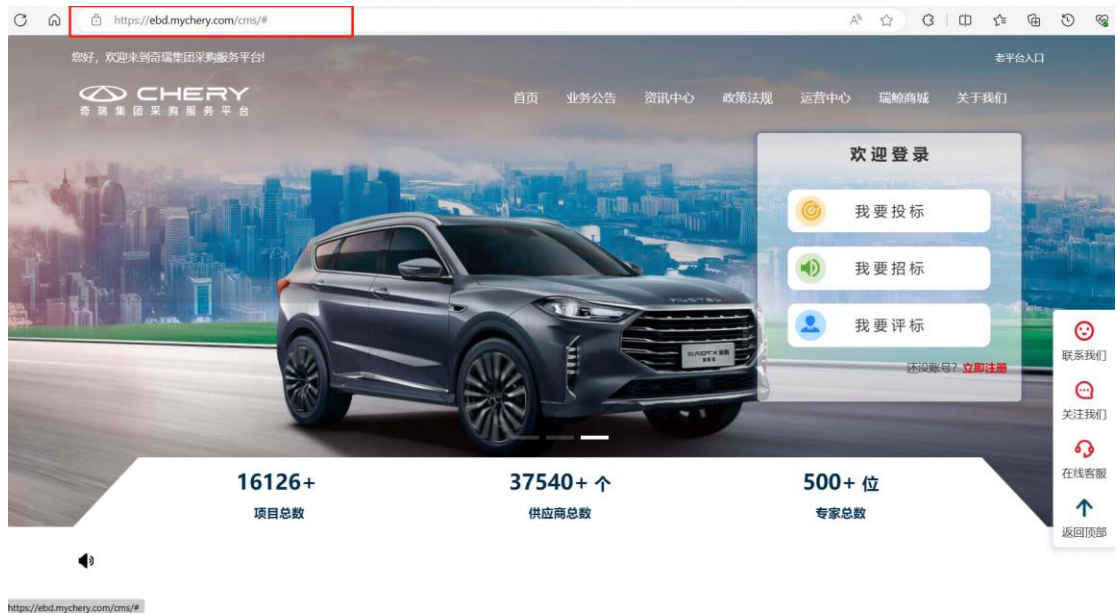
https://ebd.mychery.com/cms/#

您好，欢迎来到奇瑞集团采购服务平台!

老平台入口

CHERY
奇瑞集团采购服务平台

首页 业务公告 资讯中心 政策法规 运营中心 瑞鲸商城 关于我们

欢迎登录

我要投标

我要招标

我要评标

还没账号? 立即注册

联系我们

关注我们

在线客服

返回顶部

16126+
项目总数

37540+ 个
供应商总数

500+ 位
专家总数

https://ebd.mychery.com/cms/#